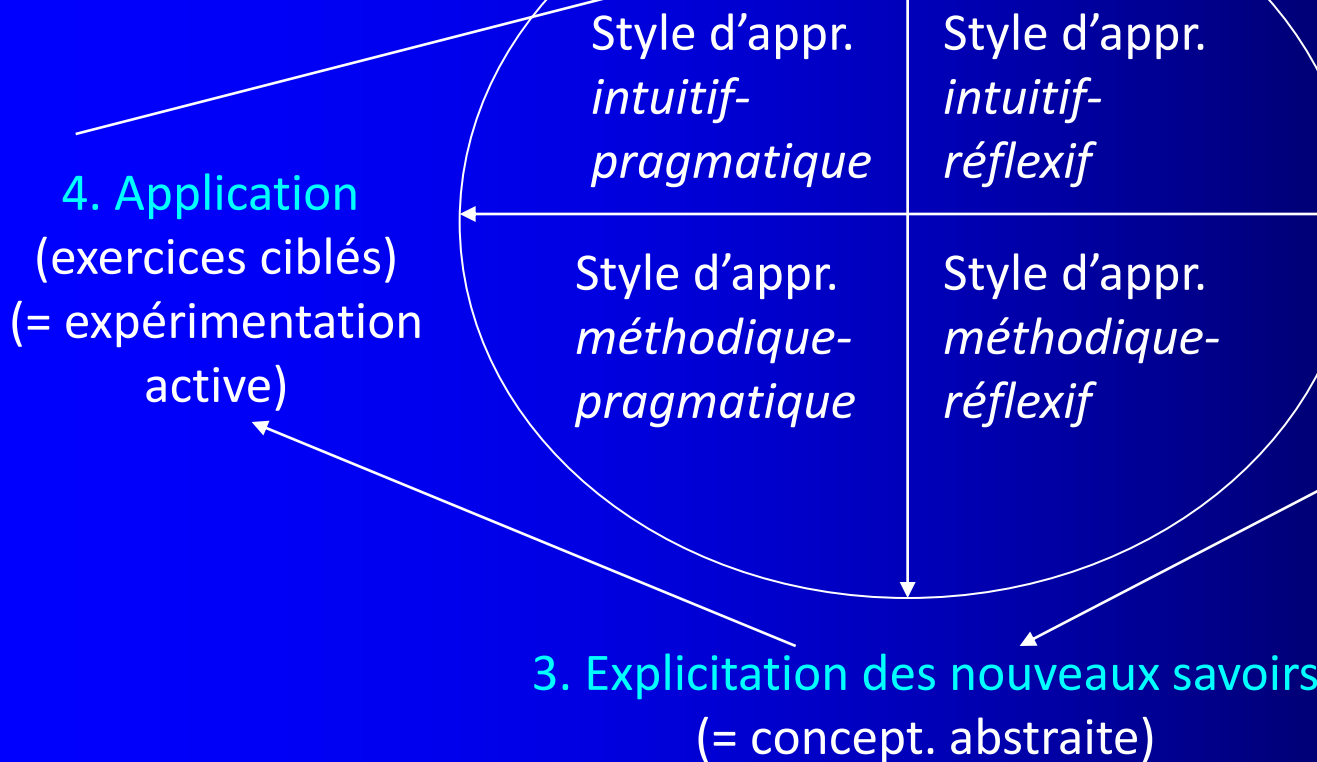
Style d'appr. *intuitif-pragmatique*

Style d'appr. *intuitif-réflexif*

4. Application (exercices ciblés) (= expérimentation active)

Style d'appr. *méthodique-pragmatique*

Style d'appr. *méthodique-réflexif*

3. Explicitation des nouveaux savoirs (= concept. abstraite)